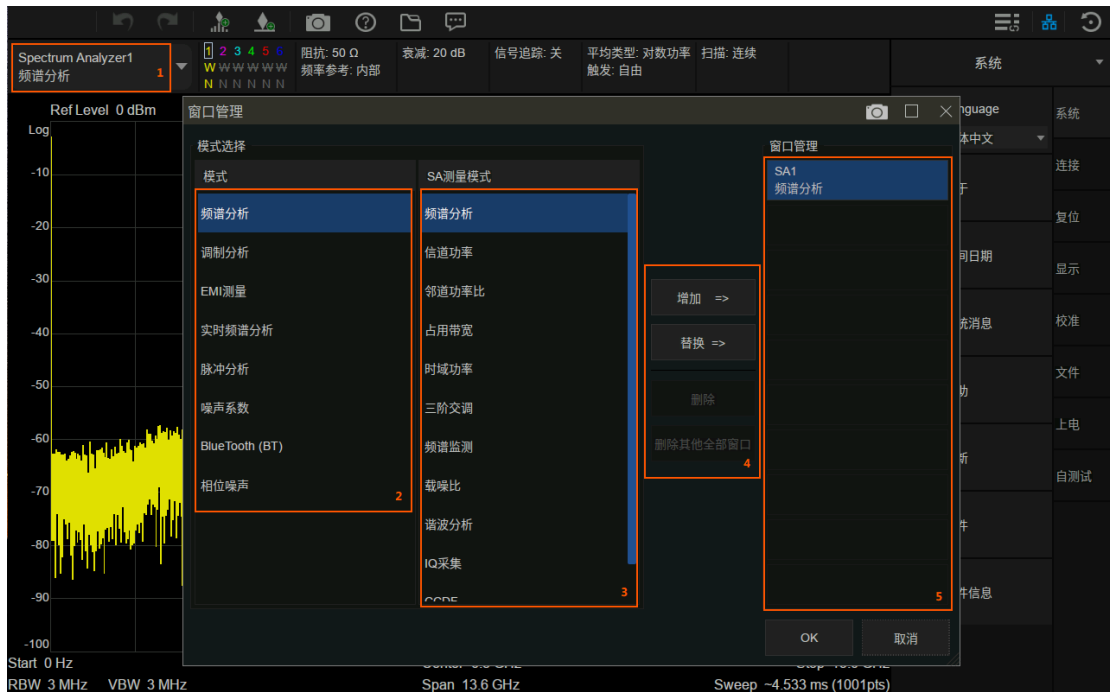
Spectrum Analyzer1
频谱分析 1

1 2 3 4 5 6
W W W W W W
N N N N N N

阻抗: 50 Ω
频率参考: 内部

衰减: 20 dB

信号追踪: 关

平均类型: 对数功率
触发: 自由

扫描: 连续

系统

Ref Level 0 dBm

Log

-10

-20

-30

-40

-50

-60

-70

-80

-90

-100

Start 0 Hz

RBW 3 MHz VBW 3 MHz

Span 13.6 GHz

Sweep ~4.533 ms (1001pts)

窗口管理

模式选择

| 模式 |
|---|
| 频谱分析 |
| 调制分析 |
| EMI测量 |
| 实时频谱分析 |
| 脉冲分析 |
| 噪声系数 |
| BlueTooth (BT) |
| 相位噪声 |

2

| SA测量模式 |
|---|
| 频谱分析 |
| 信道功率 |
| 邻道功率比 |
| 占用带宽 |
| 时域功率 |
| 三阶交调 |
| 频谱监测 |
| 载噪比 |
| 谐波分析 |
| IQ采集 |

3

增加 =>

替换 =>

删除

删除其他全部窗口

4

窗口管理

SA1
频谱分析

5

OK

取消

nguage

体中文

开

间日期

统消息

助

析

件

件信息

系统

连接

复位

显示

校准

文件

上电

自测试